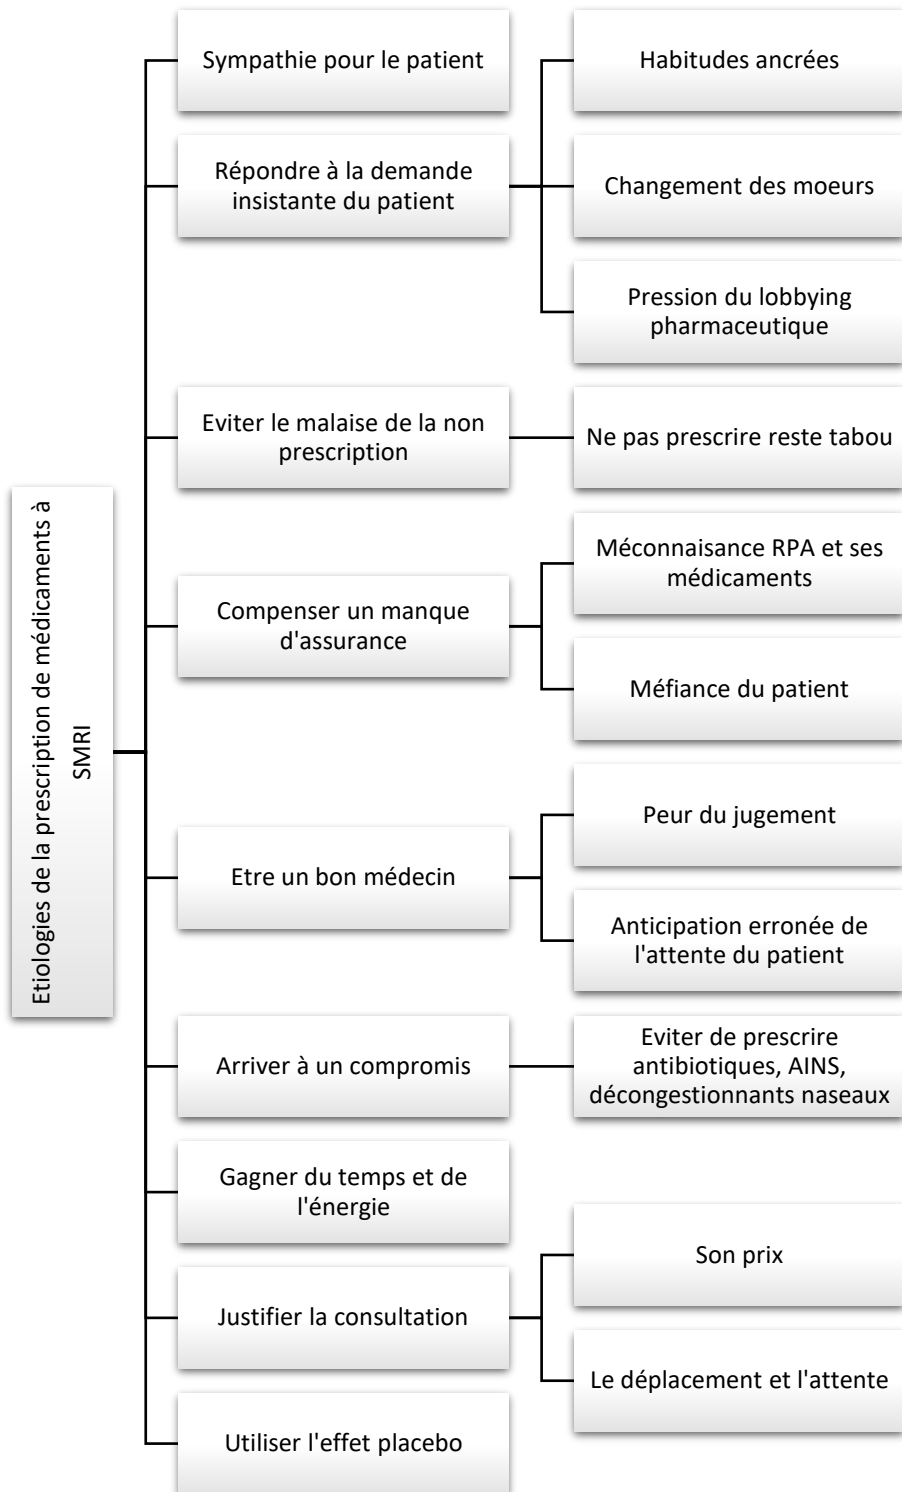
Etiologies de la prescription de médicaments à SMRI

Sympathie pour le patient

Répondre à la demande insistante du patient

Habitudes ancrées

Changement des moeurs

Pression du lobbying pharmaceutique

Eviter le malaise de la non prescription

Ne pas prescrire reste tabou

Compenser un manque d'assurance

Méconnaisance RPA et ses médicaments

Méfiance du patient

Etre un bon médecin

Peur du jugement

Anticipation erronée de l'attente du patient

Arriver à un compromis

Eviter de prescrire antibiotiques, AINS, décongestionnants naseaux

Gagner du temps et de l'énergie

Justifier la consultation

Son prix

Le déplacement et l'attente

Utiliser l'effet placebo